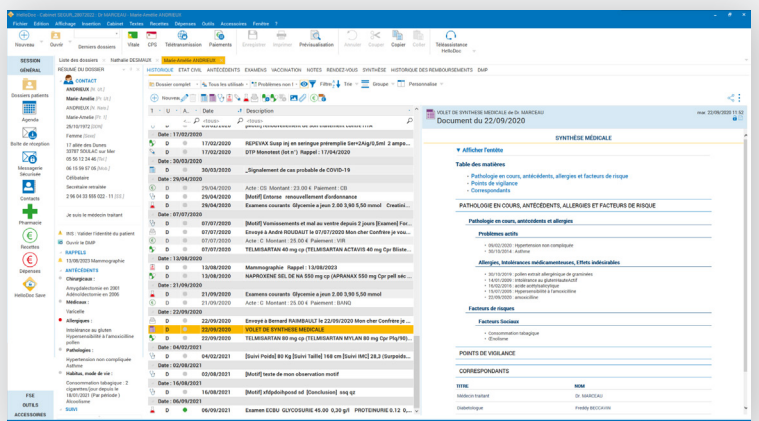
HelloDoc - Cabinet DESIAR_2021 - Dr MARCEAU - Marie-Amélie ANDRIEUX

Fichier Edition Affichage Insertion Cabinet Textes Recettes Dépenses Outils Accessoires Fenêtre ?

Nouveau Ouvrir Derniers dossiers Vitale CPS Télétransmission Paiements Enregistrer Imprimer Prévisualisation Annuler Couper Copier Coller Téléassistance HelloDoc

SESSION
GÉNÉRAL
Dossiers patients
Agenda
Boîte de réception
Messagerie Sécurisée
Contacts
Pharmacie
Recettes
Dépenses
HelloDoc Save
FSE
OUTILS
ACCESSOIRES

Liste des dossiers Nathalie DESMAUX Marie-Amélie ANDRIEUX

RÉSUMÉ DU DOSSIER
CONTACT
ANDRIEUX
Marie-Amélie
ANDRIEUX
Marie-Amélie
25/10/1972
Femme
17 allée des Dunes
33787 SOULAC sur Mer
05 56 12 24 46
06 15 56 57 06
Célibataire
Secrétaire retraitée
2 66 04 33 555 022 - 11
Je suis le médecin traitant
AIS : Valider l'identité du patient
Ouvrir le DMP
RAPPELS
13/08/2023 Mammographie
ANTÉCÉDENTS
Chirurgicaux :
Amygdalectomie en 2001
Adénoïdectomie en 2006
Médicaux :
Varicelle
Allergies :
Intolérance au gluten
Hypersensibilité à l'amoxicilline
pollen
Pathologies :
Hypertension non compliquée
Asthme
Habitus, mode de vie :
Consommation tabagique : 2 cigarettes/jour depuis le 18/01/2021 (Par période)
Alcoolisme
SUIVI

HISTORIQUE ETAT CIVIL ANTÉCÉDENTS EXAMENS VACCINATION NOTES RENDEZ-VOUS SYNTHÈSE HISTORIQUE DES REMBOURSEMENTS DMP

Dossier complet Tous les utilisés Problèmes non t Filtre Tris Groupe Personnaliser

Nouveau

Date Description

Date : 17/02/2020
D 17/02/2020 REPEVAX Susp inj en seringue préremplie Ser+2Ag+0,5ml 2 ampo...
D 17/02/2020 DTP Monotest (lot n°) Rappel : 17/04/2020
Date : 30/03/2020
D 30/03/2020 _Signalement de cas probable de COVID-19
Date : 29/04/2020
D 29/04/2020 Acte : CS Montant : 23.00 € Paiement : CB
D 29/04/2020 [Motif] Entorse renouvellement d'ordonnance
D 29/04/2020 Examens courants Glycemie a jeun 2.00 3,90 5,50 mmol Creatini...
Date : 07/07/2020
D 07/07/2020 [Motif] Vomissements et mal au ventre depuis 2 jours [Examen] For...
D 07/07/2020 Envoyé à André ROUDAUT le 07/07/2020 Mon cher Confrère je vou...
D 07/07/2020 Acte : C Montant : 25.00 € Paiement : VIR
D 07/07/2020 TELMISARTAN 40 mg cp (TELMISARTAN ACTAVIS 40 mg Cpr Bliste...
Date : 13/08/2020
D 13/08/2020 Mammographie Rappel : 13/08/2023
D 13/08/2020 NAPROXENE SEL DE NA 550 mg cp (APRANAX 550 mg Cpr pell séc ...
Date : 21/09/2020
D 21/09/2020 Examens courants Glycemie a jeun 2,00 3,90 5,50 mmol
D 21/09/2020 Acte : C Montant : 25.00 € Paiement : BANQ
Date : 22/09/2020
D 22/09/2020 Envoyé à Bernard RAIMBAULT le 22/09/2020 Mon cher Confrère je ...
D 22/09/2020 VOLET DE SYNTHESE MEDICALE
D 22/09/2020 TELMISARTAN 80 mg cp (TELMISARTAN MYLAN 80 mg Cpr Plq/90)...
Date : 04/02/2021
D 04/02/2021 [Suivi Poids] 80 Kg [Suivi Taille] 168 cm [Suivi IMC] 28,3 (Surpoids...
Date : 02/08/2021
D 02/08/2021 [Motif] teste de mon observation motif
Date : 16/08/2021
D 16/08/2021 [Motif] xfdpdoihpood sd [Conclusion] ssq qz
Date : 06/09/2021
D 06/09/2021 Examen ECBU GLYCOSURIE 45.00 0,20 g/l PROTEINURIE 0.12 P...

VOLET DE SYNTHESE MÉDICALE de Dr MARCEAU
Document du 22/09/2020
mar. 22/09/2020 11:52

SYNTHÈSE MÉDICALE

Afficher l'entête

Table des matières
• Pathologie en cours, antécédents, allergies et facteurs de risque
• Points de vigilance
• Correspondants

PATHOLOGIE EN COURS, ANTÉCÉDENTS, ALLERGIES ET FACTEURS DE RISQUE

Pathologie en cours, antécédents et allergies

Problèmes actifs
• 09/02/2020 : Hypertension non compliquée
• 30/10/2014 : Asthme

Allergies, Intolérances médicamenteuses, Effets indésirables
• 30/10/2019 : pollen extrait allergénique de graminées
• 14/01/2009 : Intolérance au gluten
• 19/02/2019 : acide acétylsalicylique
• 15/07/2005 : Hypersensibilité à l'amoxicilline
• 22/06/2005 : amoxicilline

Facteurs de risque

Facteurs Sociaux
• Consommation tabagique
• Oncilisme

POINTS DE VIGILANCE

CORRESPONDANTS

| TITRE | NOM |
|---|---|
| Médecin traitant | Dr. MARCEAU |
| Diabétologue | Freddy BECCAVIN |